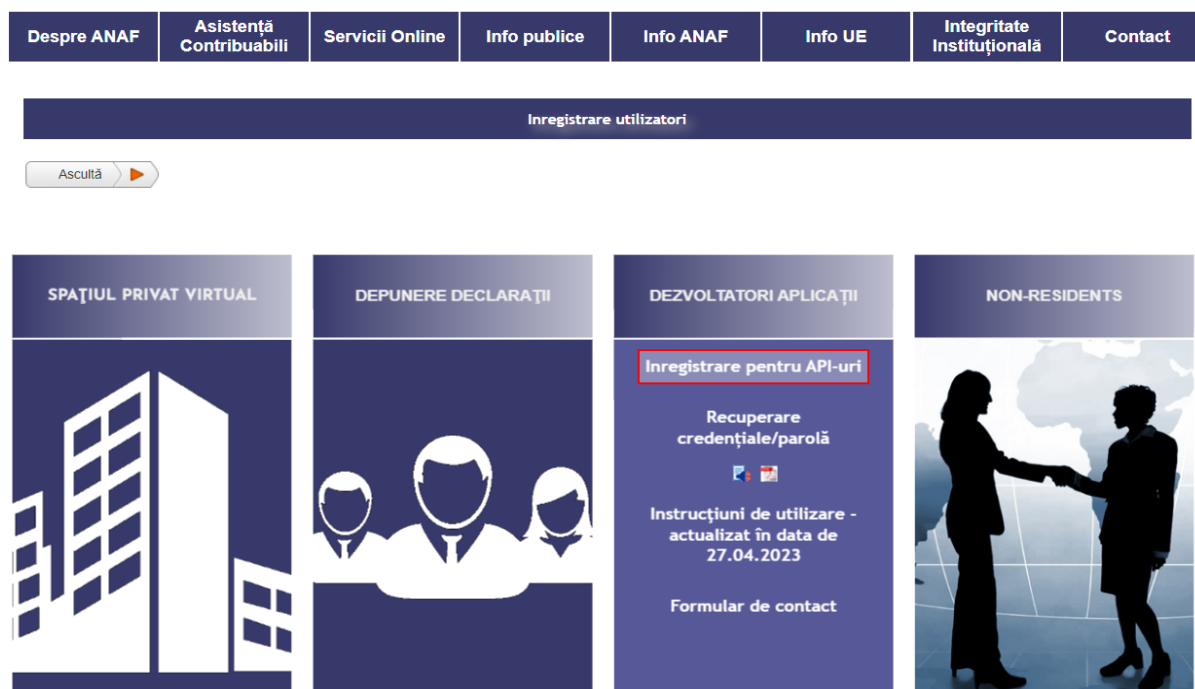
Despre ANAF | Asistență Contribuabili | Servicii Online | Info publice | Info ANAF | Info UE | Integritate Instituțională | Contact

Inregistrare utilizatori

Ascultă

SPAŢIUL PRIVAT VIRTUAL

DEPUNERE DECLARAŢII

DEZVOLTATORI APLICAŢII

Inregistrare pentru API-uri

Recuperare credențiale/parolă

Instrucțiuni de utilizare - actualizat în data de 27.04.2023

Formular de contact

NON-RESIDENTS